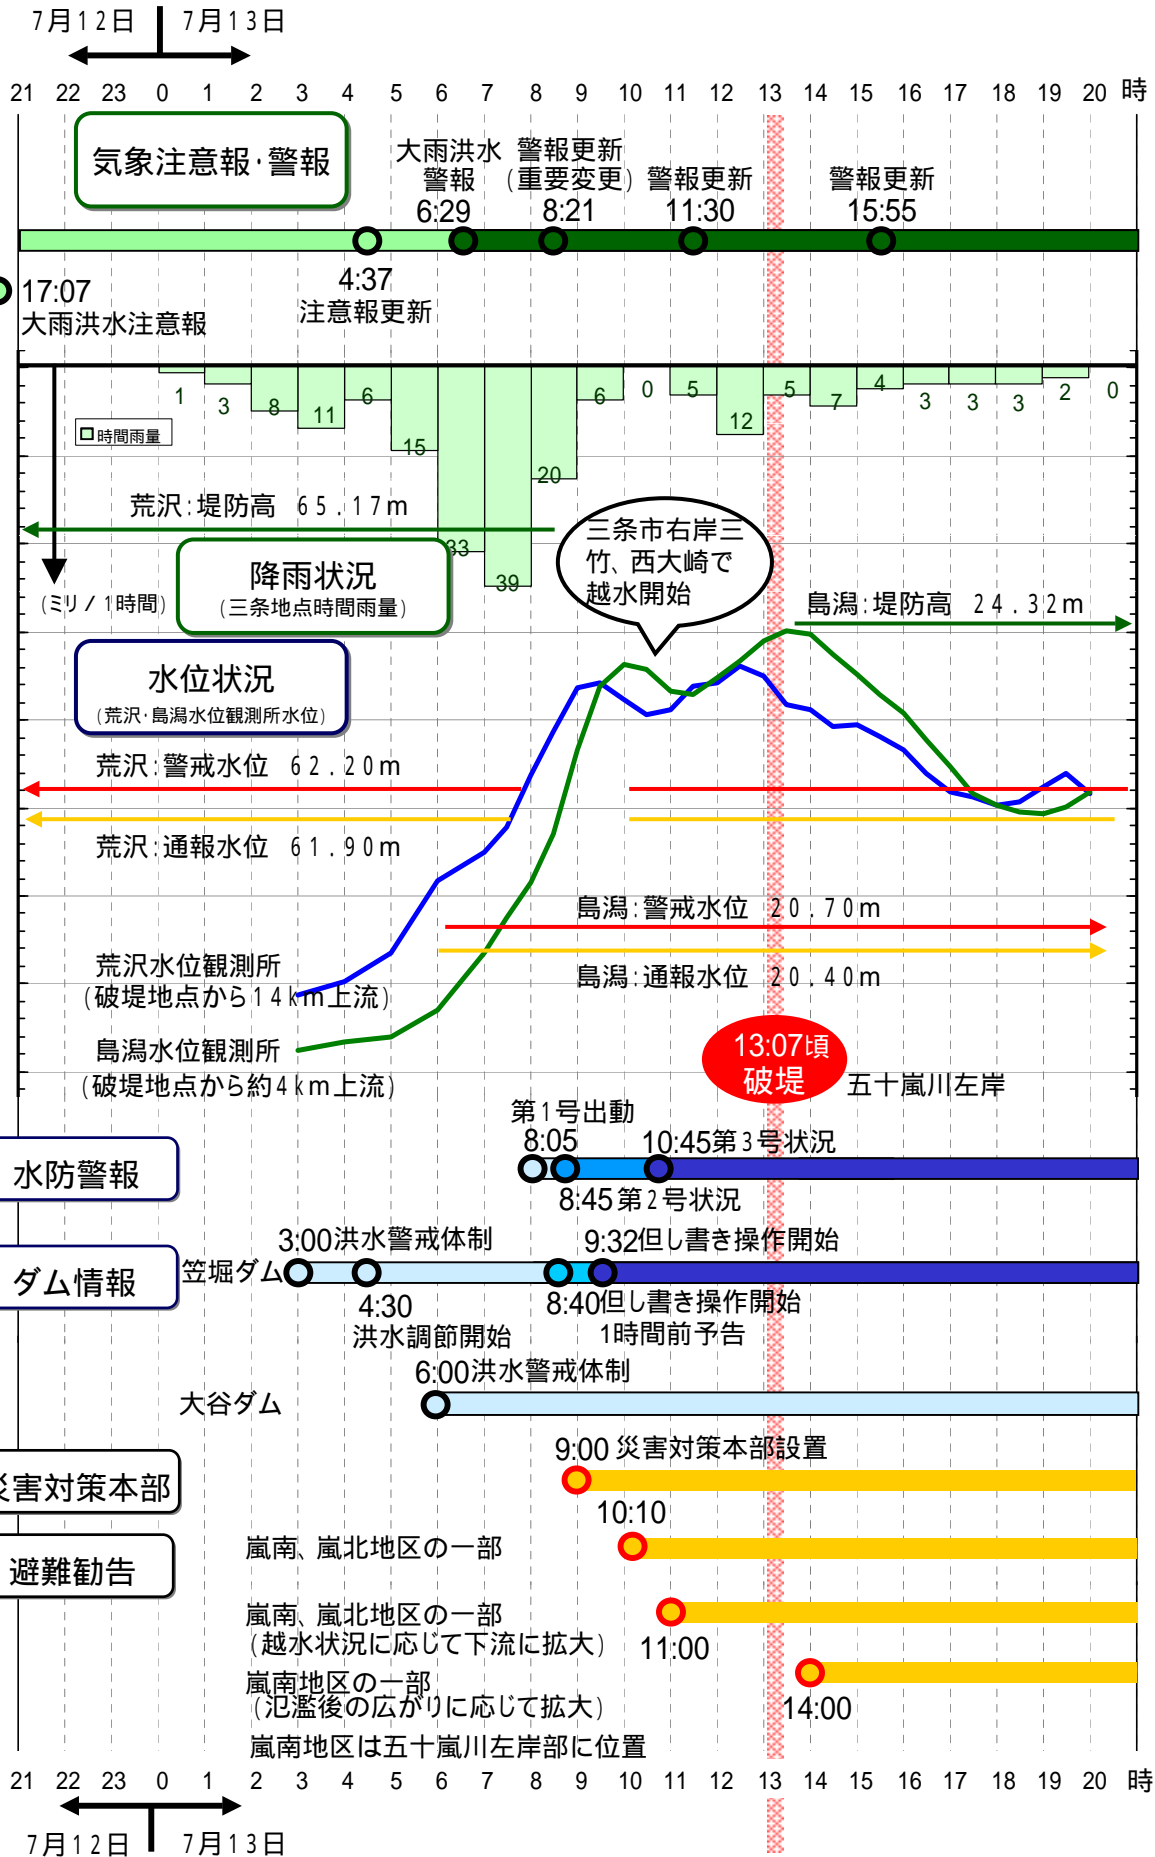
7月12日 | 7月13日

21 22 23 0 1 2 3 4 5 6 7 8 9 10 11 12 13 14 15 16 17 18 19 20 時

気象注意報･警報

大雨洪水警報 6:29
警報更新（重要変更）8:21
警報更新 11:30
警報更新 15:55

4:37 注意報更新

17:07 大雨洪水注意報

1 3 8 11 6 15 33 39 20 6 0 5 12 5 7 4 3 3 3 2 0

時間雨量

荒沢：堤防高 65.17m

降雨状況（三条地点時間雨量）

（ミリ／1時間）

三条市右岸三竹、西大崎で越水開始

島潟：堤防高 24.32m

水位状況（荒沢･島潟水位観測所水位）

荒沢：警戒水位 62.20m

荒沢：通報水位 61.90m

島潟：警戒水位 20.70m

島潟：通報水位 20.40m

荒沢水位観測所（破堤地点から14km上流）

島潟水位観測所（破堤地点から約4km上流）

13:07頃 破堤

五十嵐川左岸

水防警報

第1号出動 8:05
10:45第3号状況
8:45第2号状況

ダム情報

笠堀ダム
3:00洪水警戒体制
4:30 洪水調節開始
9:32但し書き操作開始
8:40但し書き操作開始 1時間前予告

大谷ダム
6:00洪水警戒体制

災害対策本部
9:00 災害対策本部設置

避難勧告
10:10
嵐南、嵐北地区の一部
嵐南、嵐北地区の一部（越水状況に応じて下流に拡大）
11:00
嵐南地区の一部（氾濫後の広がりに応じて拡大）
14:00
嵐南地区は五十嵐川左岸部に位置

21 22 23 0 1 2 3 4 5 6 7 8 9 10 11 12 13 14 15 16 17 18 19 20 時

7月12日 | 7月13日